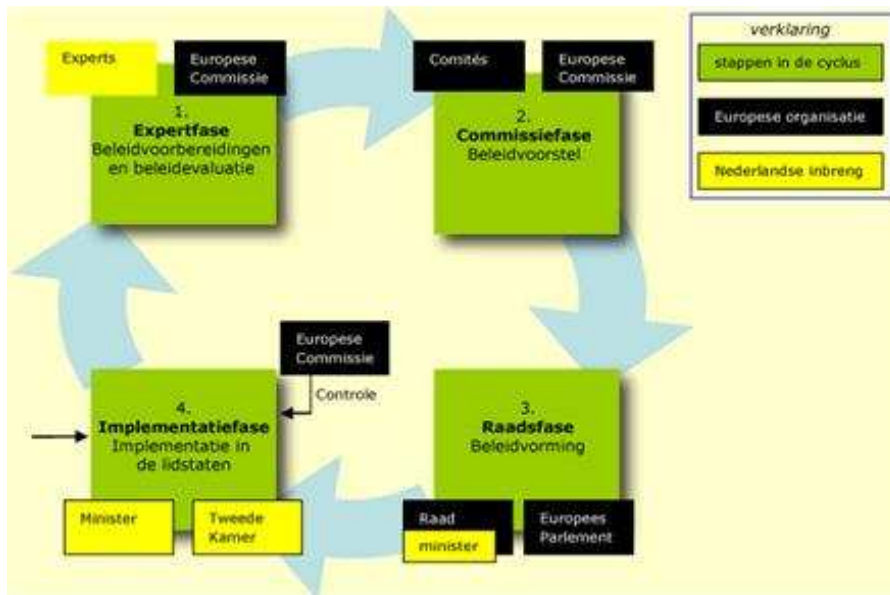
Experts

Europese Commissie

1.
**Expertfase**
Beleidvoorbereidingen en beleidevaluatie

Comités

Europese Commissie

2.
**Commissiefase**
Beleidvoorstel

verklaring

stappen in de cyclus

Europese organisatie

Nederlandse inbreng

Europese Commissie

Controle

4.
**Implementatiefase**
Implementatie in de lidstaten

Minister

Tweede Kamer

3.
**Raadsfase**
Beleidvorming

Raad

minister

Europees Parlement